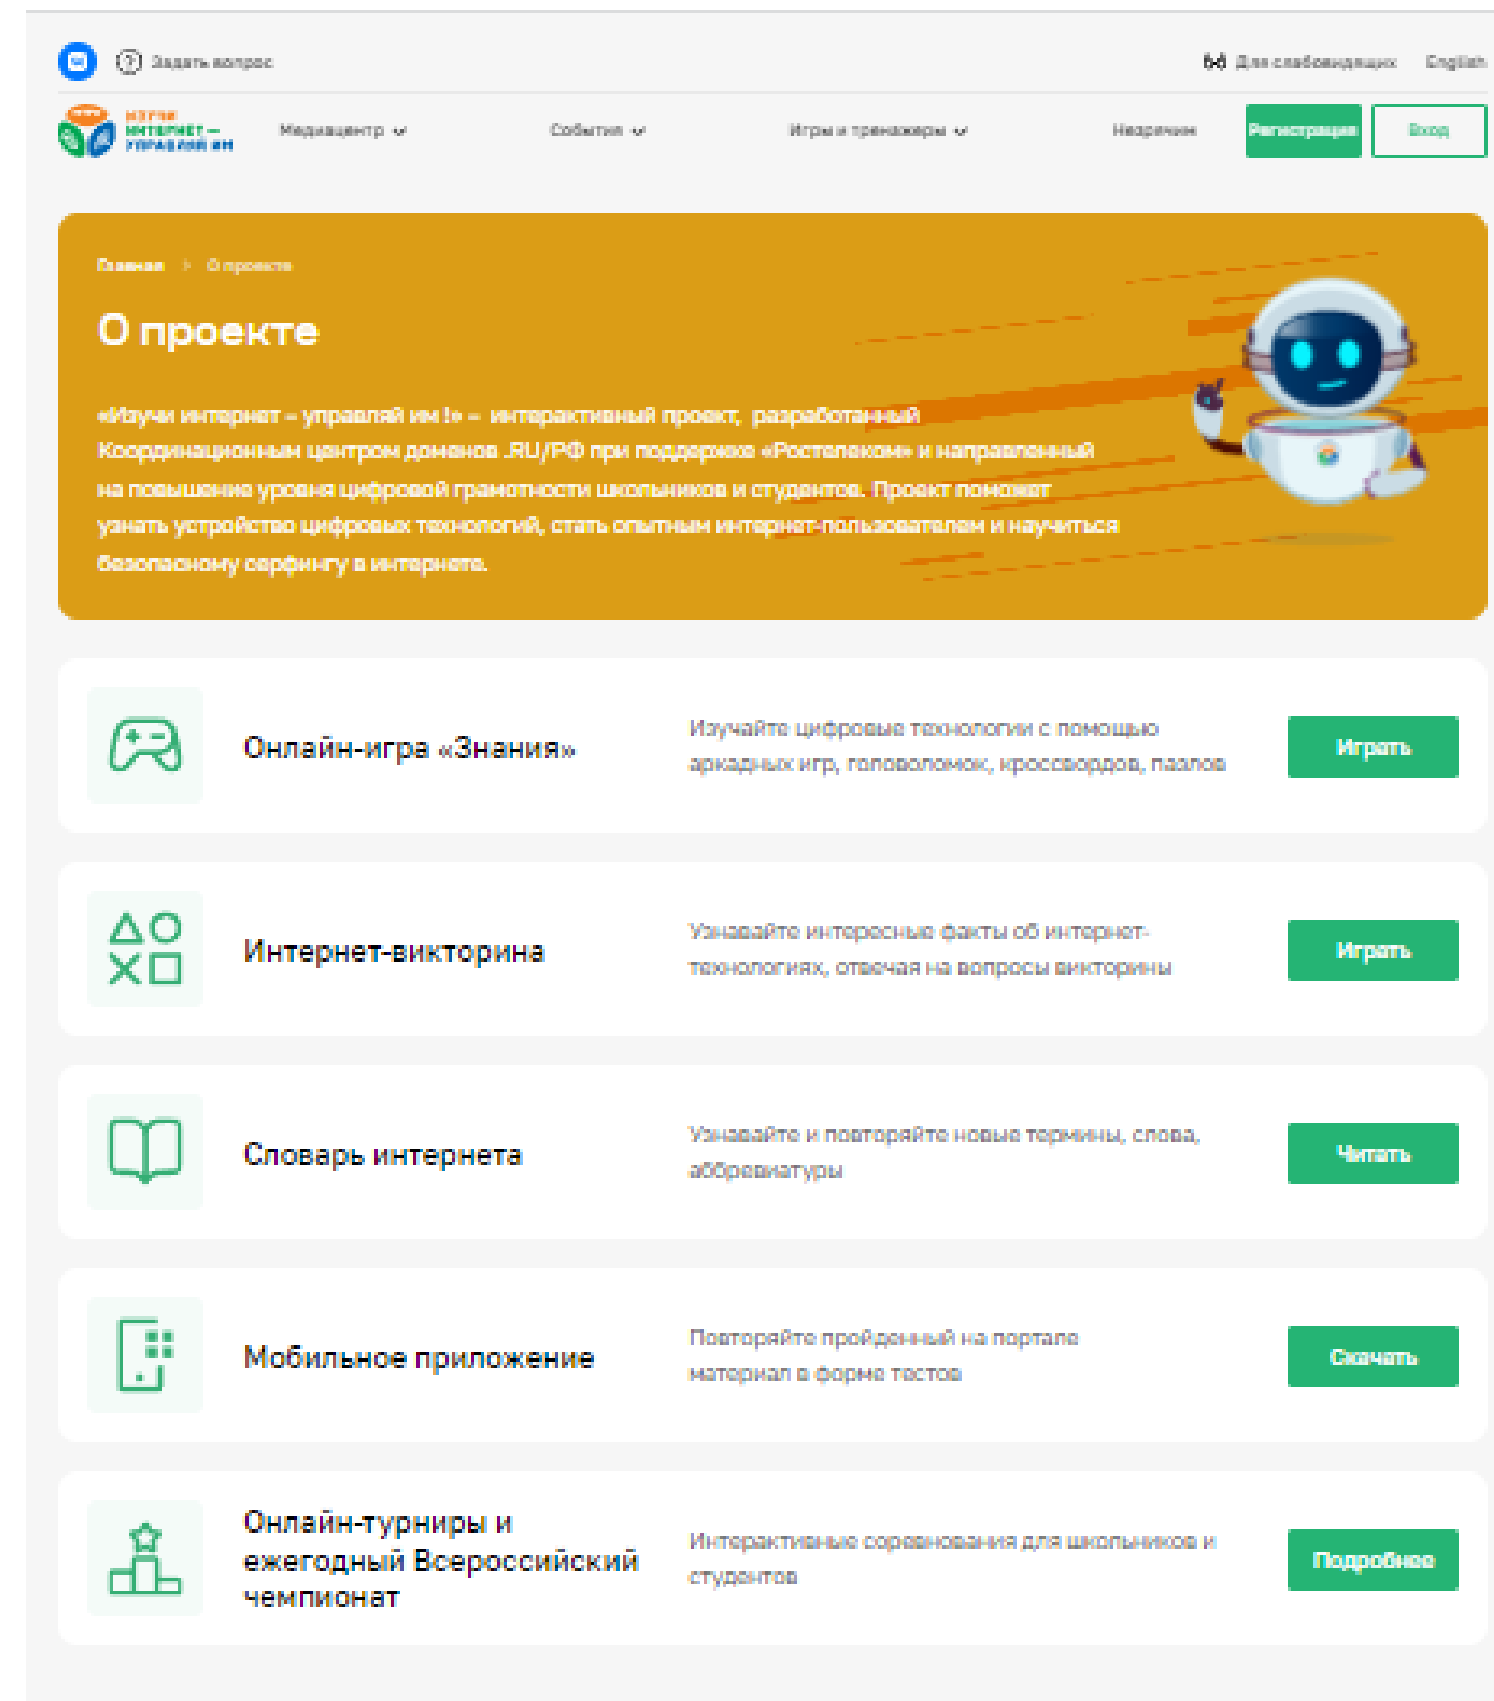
Задать вопрос

Для слабовидящих English

ИЗУЧИ ИНТЕРНЕТ — УПРАВЛЯЙ ИМ

Медиацентр События Игры и тренажеры Неурочное Регистрация Вход

Главная > О проекте

О проекте

«Изучи интернет – управляй им!» – интерактивный проект, разработанный Координационным центром доменов .RU/РФ при поддержке «Ростелеком» и направленный на повышение уровня цифровой грамотности школьников и студентов. Проект поможет узнать устройство цифровых технологий, стать опытным интернет-пользователем и научиться безопасному серфингу в интернете.

Онлайн-игра «Знания»

Изучайте цифровые технологии с помощью аркадных игр, головоломок, кроссвордов, пазлов

Играть

Интернет-викторина

Узнавайте интересные факты об интернет-технологиях, отвечая на вопросы викторины

Играть

Словарь интернета

Узнавайте и повторяйте новые термины, слова, аббревиатуры

Читать

Мобильное приложение

Повторяйте пройденный на портале материал в форме тестов

Скачать

Онлайн-турниры и ежегодный Всероссийский чемпионат

Интерактивные соревнования для школьников и студентов

Подробнее